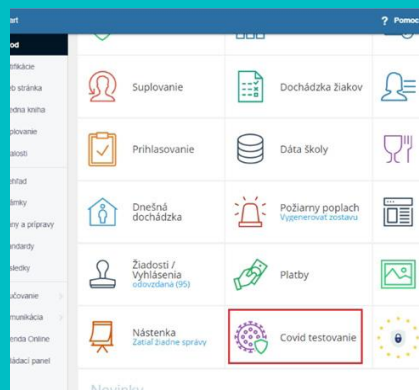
art
? Pomoc
od
tifikácie
b stránka
edná kniha
plovanie
alosti
ehľad
ímky
ny a prípravy
ndardy
sledky
učovanie
munikácia
enda Online
ládací panel
Suplovanie
Dochádzka žiakov
Prihlasovanie
Dáta školy
Dnešná dochádzka
Požiarny poplach
Vygenerovať zostavu
Žiadosti / Vyhlásenia
odovzdaná (95)
Platby
Nástenka
Zatiaľ žiadne správy
Covid testovanie
Novinky